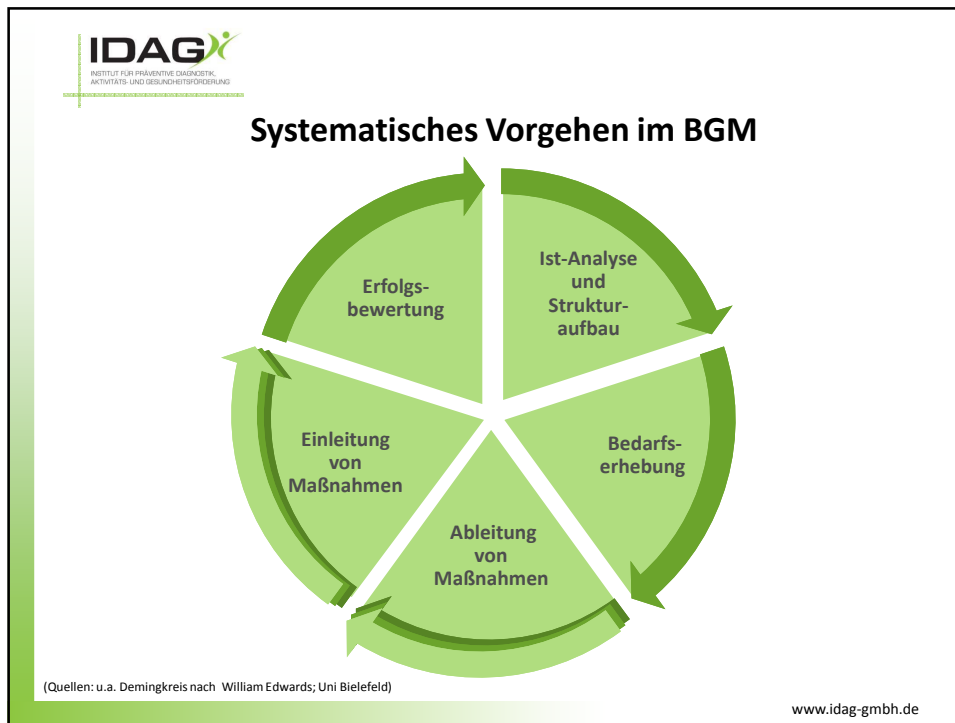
IDAG

INSTITUT FÜR PRÄVENTIVE DIAGNOSTIK, AKTIVITÄTS- UND GESUNDHEITSFÖRDERUNG

Systematisches Vorgehen im BGM

Ist-Analyse und Strukturaufbau

Bedarfserhebung

Ableitung von Maßnahmen

Einleitung von Maßnahmen

Erfolgsbewertung

(Quellen: u.a. Demingkreis nach William Edwards; Uni Bielefeld)

www.idag-gmbh.de